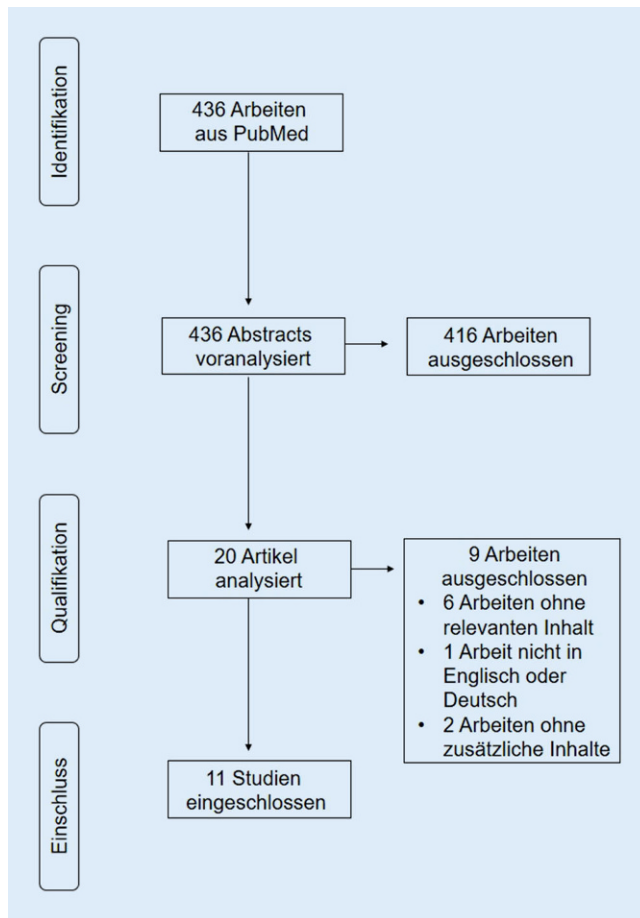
Identifikation

436 Arbeiten aus PubMed

Screening

436 Abstracts voranalysiert

416 Arbeiten ausgeschlossen

Qualifikation

20 Artikel analysiert

9 Arbeiten ausgeschlossen
• 6 Arbeiten ohne relevanten Inhalt
• 1 Arbeit nicht in Englisch oder Deutsch
• 2 Arbeiten ohne zusätzliche Inhalte

Einschluss

11 Studien eingeschlossen